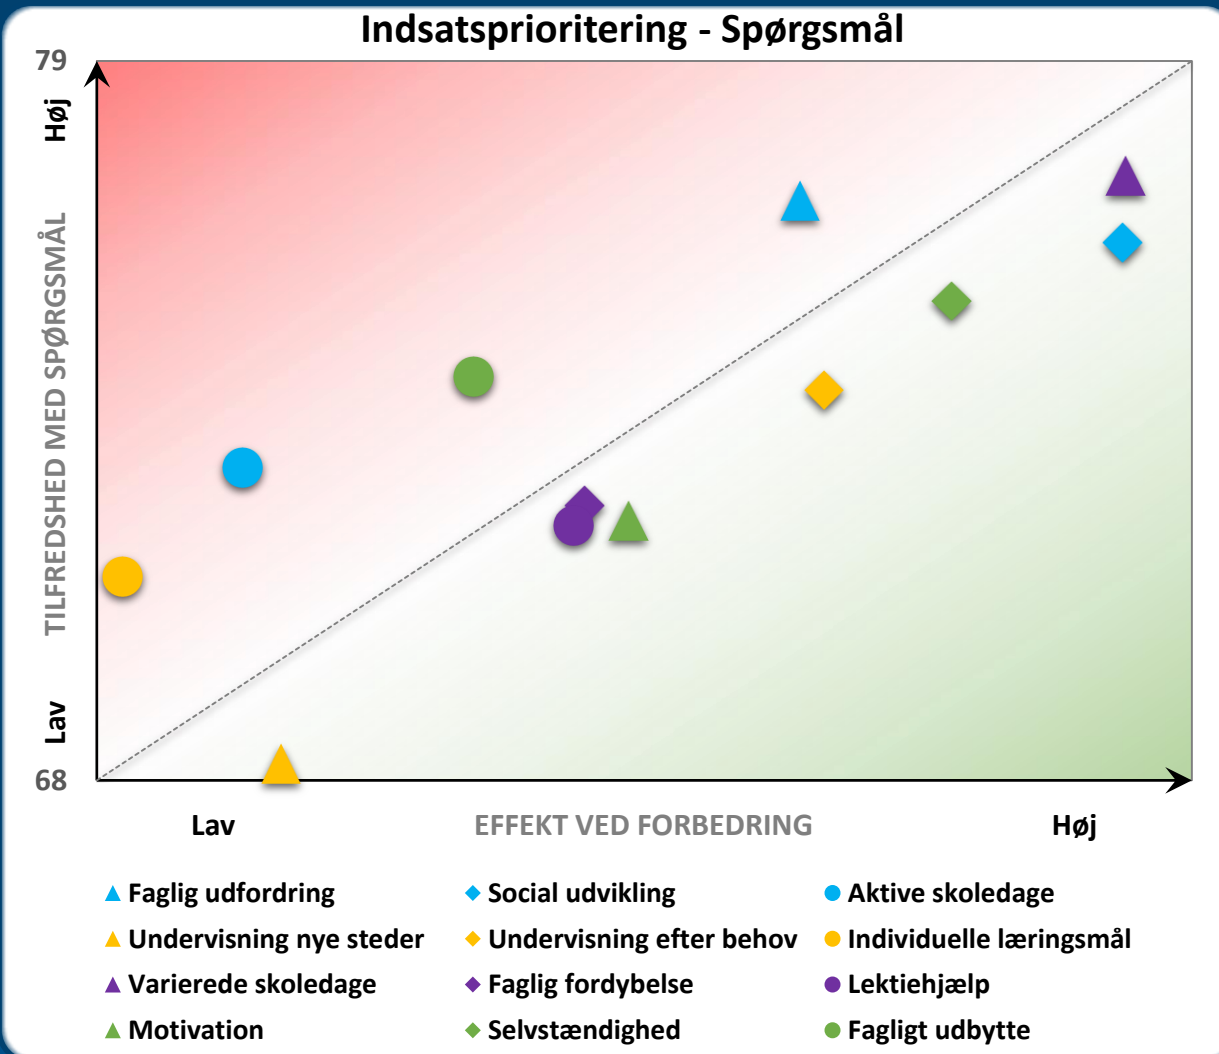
Indsatsprioritering - Spørgsmål

79

Høj

TILFREDSHED MED SPØRGSMÅL

Lav

68

Lav

EFFEKT VED FORBEDRING

Høj

Faglig udfordring
Social udvikling
Aktive skoledage
Undervisning nye steder
Undervisning efter behov
Individuelle læringsmål
Varierede skoledage
Faglig fordybelse
Lektiehjælp
Motivation
Selvstændighed
Fagligt udbytte